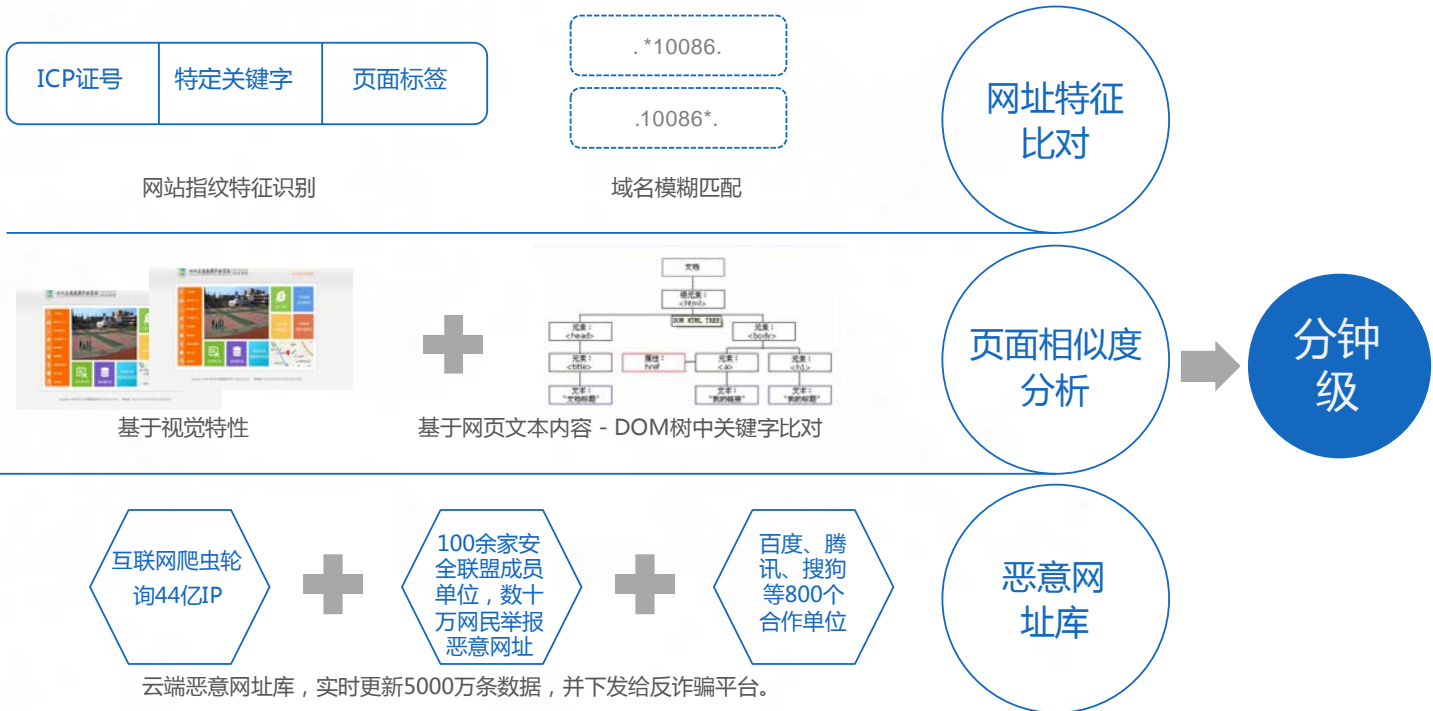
| ICP证号 | 特定关键字 | 页面标签 |
|---|---|---|

网站指纹特征识别

.*10086.

.10086*.

域名模糊匹配

网址特征比对

基于视觉特性

文档

根元素：<html>

DOM HTML TREE

元素：<head>

元素：<body>

元素：<title>

属性：href

元素：<a>

元素：<h1>

文本："文档标题"

文本："我的链接"

文本："我的标题"

基于网页文本内容 - DOM树中关键字比对

页面相似度分析

分钟级

互联网爬虫轮询44亿IP

100余家安全联盟成员单位，数十万网民举报恶意网址

百度、腾讯、搜狗等800个合作单位

恶意网址库

云端恶意网址库，实时更新5000万条数据，并下发给反诈骗平台。